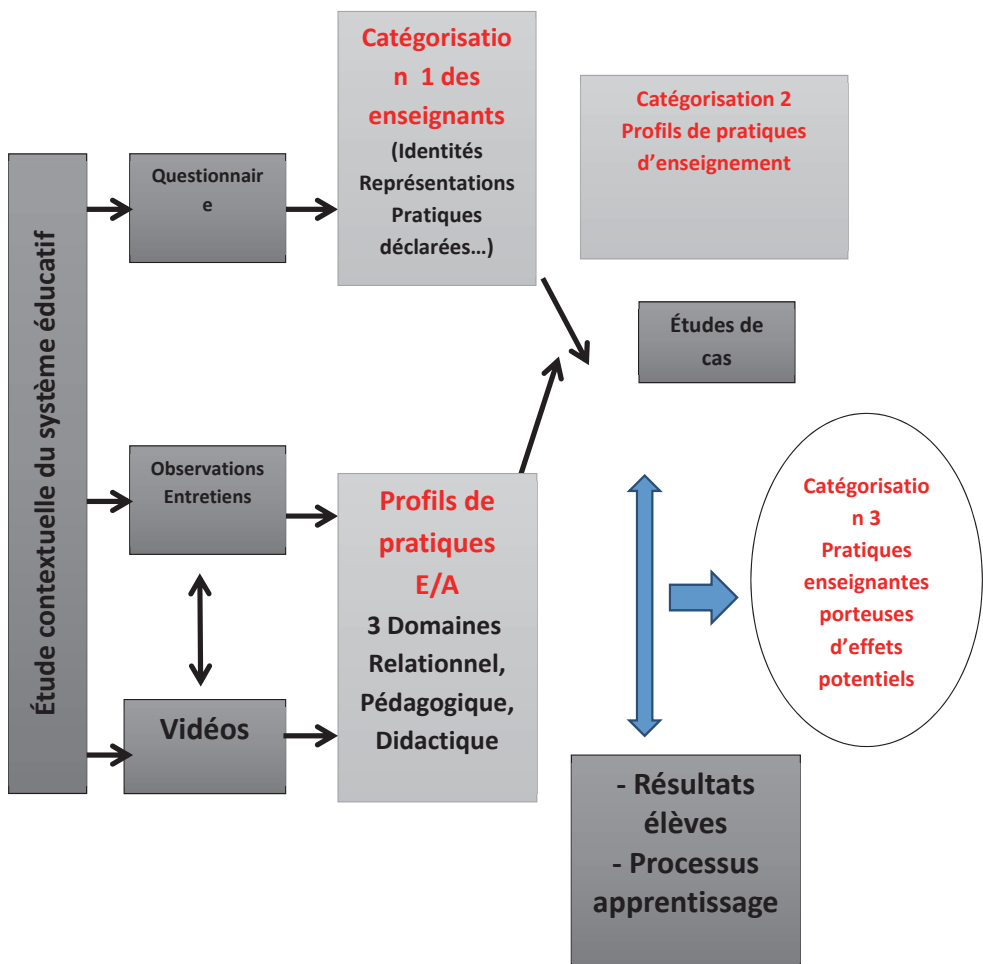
Étude contextuelle du système éducatif

Questionnaire

Observations Entretiens

Vidéos

Catégorisation 1 des enseignants (Identités Représentations Pratiques déclarées…)

Profils de pratiques E/A
3 Domaines Relationnel, Pédagogique, Didactique

Catégorisation 2 Profils de pratiques d'enseignement

Études de cas

Catégorisation 3 Pratiques enseignantes porteuses d'effets potentiels

- Résultats élèves
- Processus apprentissage